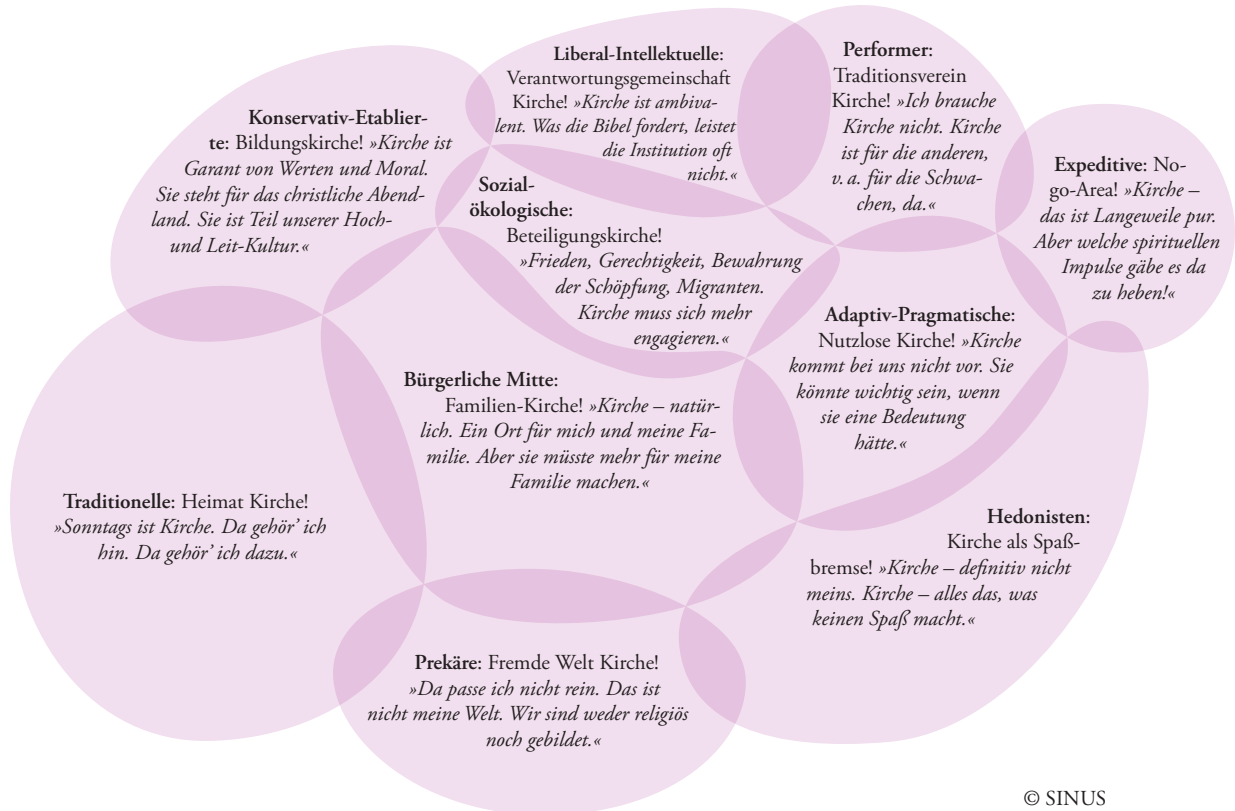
Liberal-Intellektuelle: Verantwortungsgemeinschaft Kirche! »Kirche ist ambivalent. Was die Bibel fordert, leistet die Institution oft nicht.«

Performer: Traditionsverein Kirche! »Ich brauche Kirche nicht. Kirche ist für die anderen, v. a. für die Schwachen, da.«

Konservativ-Etablierte: Bildungskirche! »Kirche ist Garant von Werten und Moral. Sie steht für das christliche Abendland. Sie ist Teil unserer Hoch- und Leit-Kultur.«

Expeditive: No-go-Area! »Kirche – das ist Langeweile pur. Aber welche spirituellen Impulse gäbe es da zu heben!«

Sozialökologische: Beteiligungskirche! »Frieden, Gerechtigkeit, Bewahrung der Schöpfung, Migranten. Kirche muss sich mehr engagieren.«

Adaptiv-Pragmatische: Nutzlose Kirche! »Kirche kommt bei uns nicht vor. Sie könnte wichtig sein, wenn sie eine Bedeutung hätte.«

Bürgerliche Mitte: Familien-Kirche! »Kirche – natürlich. Ein Ort für mich und meine Familie. Aber sie müsste mehr für meine Familie machen.«

Traditionelle: Heimat Kirche! »Sonntags ist Kirche. Da gehör' ich hin. Da gehör' ich dazu.«

Hedonisten: Kirche als Spaßbremse! »Kirche – definitiv nicht meins. Kirche – alles das, was keinen Spaß macht.«

Prekäre: Fremde Welt Kirche! »Da passe ich nicht rein. Das ist nicht meine Welt. Wir sind weder religiös noch gebildet.«

© SINUS